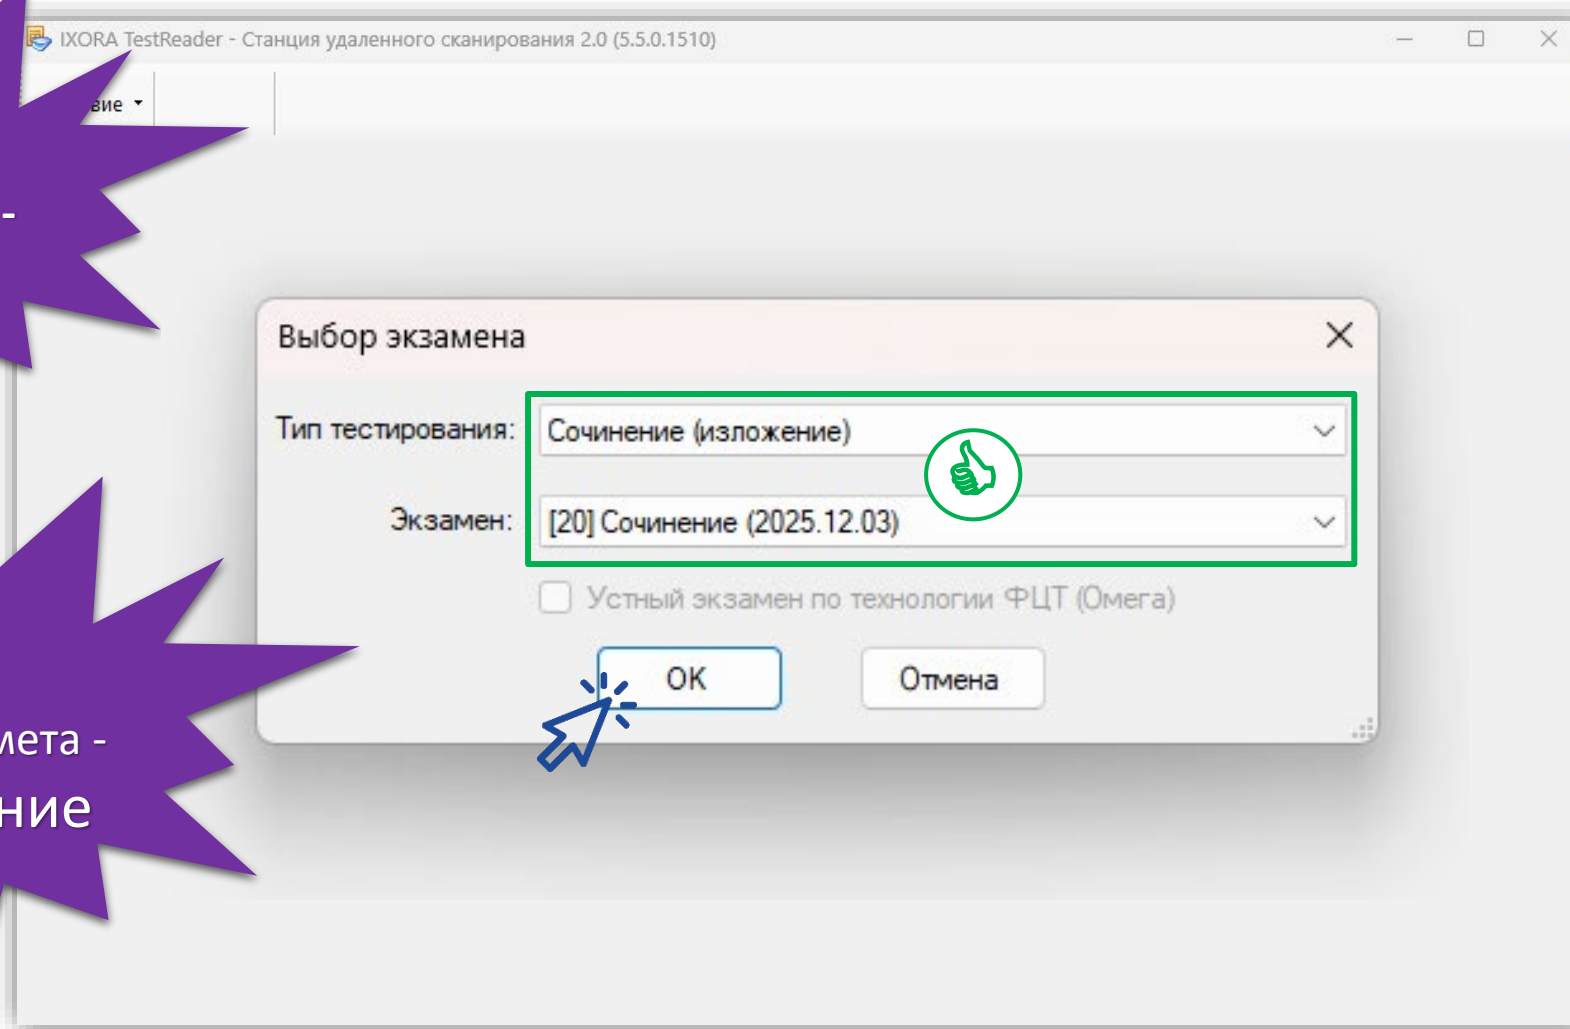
IXORA TestReader - Станция удаленного сканирования 2.0 (5.5.0.1510)

вие

-

мета -
ние

Выбор экзамена

Тип тестирования: Сочинение (изложение)

Экзамен: [20] Сочинение (2025.12.03)

Устный экзамен по технологии ФЦТ (Омега)

OK

Отмена